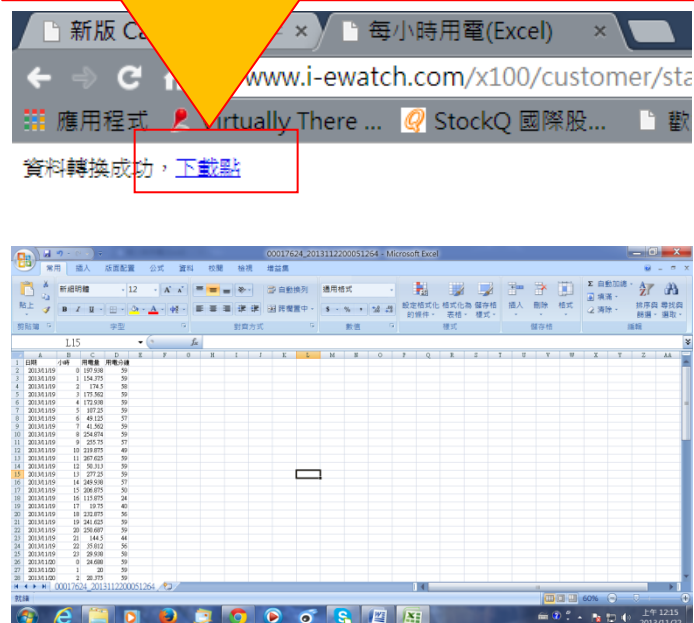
新版 Ca
每小時用電(Excel)
www.i-ewatch.com/x100/customer/sta
應用程式
Virtually There ...
StockQ 國際股...
資料轉換成功，下載點

00017624_20131122000051264 - Microsoft Excel
常用 插入 版面配置 公式 資料 校閱 檢視 增益集
新細明體 12
自動換列
通用格式
跨欄置中
設定格式化的條件
格式化為表格
儲存格樣式
插入 刪除 格式
自動加總
填滿
清除
排序與篩選
尋找與選取
剪貼簿 字型 對齊方式 數值 樣式 儲存格 編輯
L5
1.15

| | A | B | C | D |
|---|---|---|---|---|
| 1 | 日期 | 小時 | 用電量 | 用電分鐘 |
| 2 | 2013/11/19 | 0 | 197.938 | 59 |
| 3 | 2013/11/19 | 1 | 154.375 | 59 |
| 4 | 2013/11/19 | 2 | 174.5 | 58 |
| 5 | 2013/11/19 | 3 | 175.562 | 59 |
| 6 | 2013/11/19 | 4 | 172.938 | 59 |
| 7 | 2013/11/19 | 5 | 107.25 | 59 |
| 8 | 2013/11/19 | 6 | 49.125 | 57 |
| 9 | 2013/11/19 | 7 | 41.562 | 59 |
| 10 | 2013/11/19 | 8 | 254.874 | 59 |
| 11 | 2013/11/19 | 9 | 255.75 | 57 |
| 12 | 2013/11/19 | 10 | 219.875 | 49 |
| 13 | 2013/11/19 | 11 | 267.625 | 59 |
| 14 | 2013/11/19 | 12 | 50.313 | 59 |
| 15 | 2013/11/19 | 13 | 277.25 | 59 |
| 16 | 2013/11/19 | 14 | 249.938 | 57 |
| 17 | 2013/11/19 | 15 | 206.875 | 50 |
| 18 | 2013/11/19 | 16 | 113.875 | 24 |
| 19 | 2013/11/19 | 17 | 19.75 | 40 |
| 20 | 2013/11/19 | 18 | 132.075 | 56 |
| 21 | 2013/11/19 | 19 | 241.625 | 59 |
| 22 | 2013/11/19 | 20 | 250.687 | 59 |
| 23 | 2013/11/19 | 21 | 144.5 | 44 |
| 24 | 2013/11/19 | 22 | 35.812 | 56 |
| 25 | 2013/11/19 | 23 | 29.938 | 58 |
| 26 | 2013/11/20 | 0 | 24.688 | 59 |
| 27 | 2013/11/20 | 1 | 20 | 59 |
| 28 | 2013/11/20 | 2 | 28.375 | 59 |

00017624_20131122000051264
就緒
60%
上午 12:15